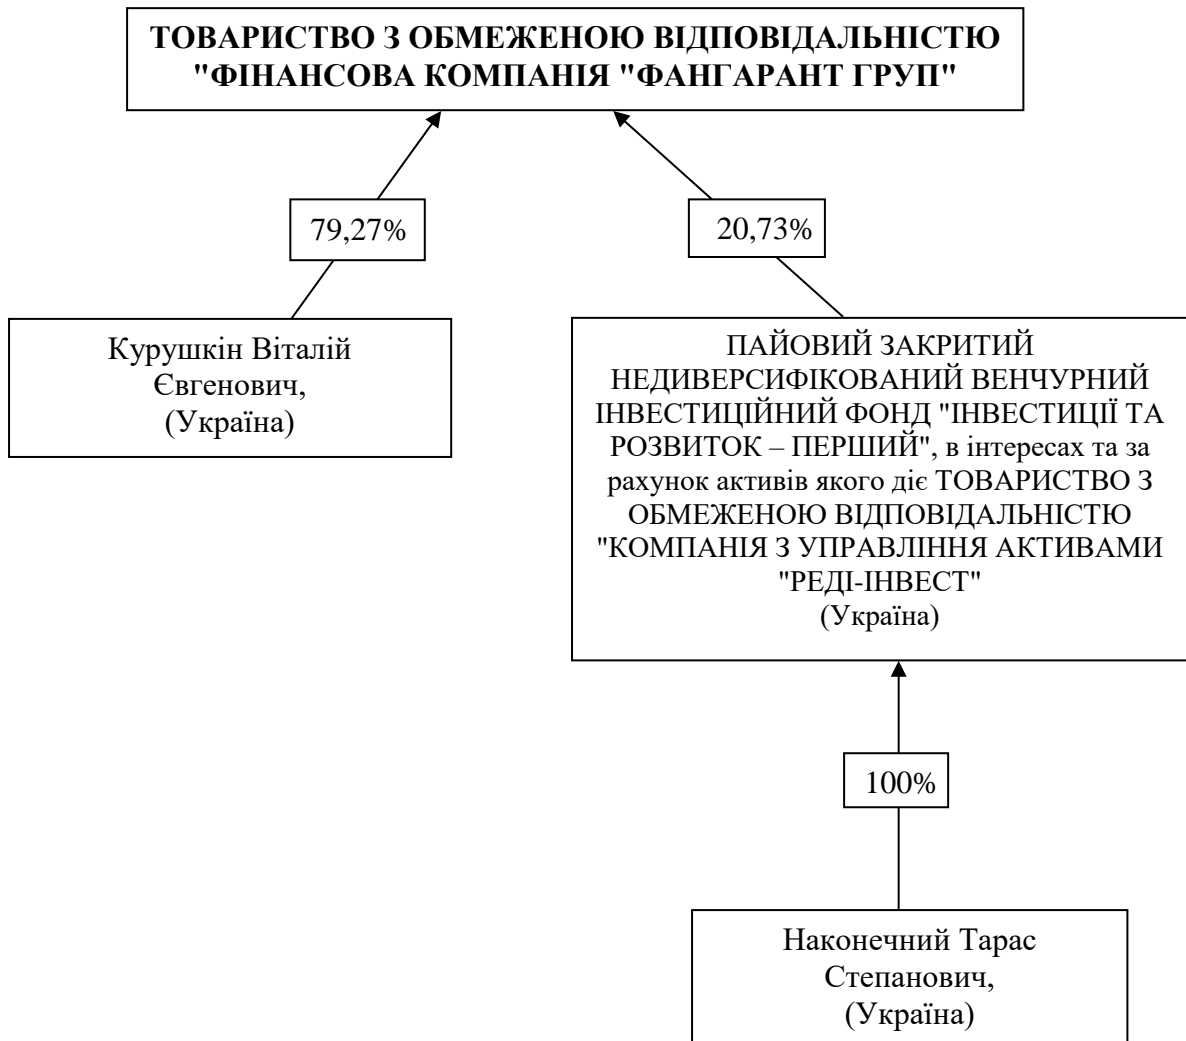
ТОВАРИСТВО З ОБМЕЖЕНОЮ ВІДПОВІДАЛЬНІСТЮ "ФІНАНСОВА КОМПАНІЯ "ФАНГАРАНТ ГРУП"

79,27%

20,73%

Курушкін Віталій Євгенович, (Україна)

ПАЙОВИЙ ЗАКРИТИЙ НЕДИВЕРСИФІКОВАНИЙ ВЕНЧУРНИЙ ІНВЕСТИЦІЙНИЙ ФОНД "ІНВЕСТИЦІЇ ТА РОЗВИТОК – ПЕРШИЙ", в інтересах та за рахунок активів якого діє ТОВАРИСТВО З ОБМЕЖЕНОЮ ВІДПОВІДАЛЬНІСТЮ "КОМПАНІЯ З УПРАВЛІННЯ АКТИВАМИ "РЕДІ-ІНВЕСТ" (Україна)

100%

Наконечний Тарас Степанович, (Україна)